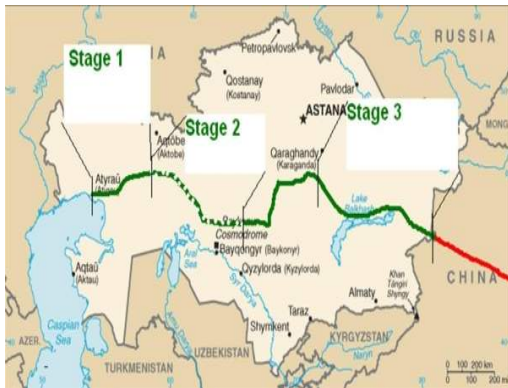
RUSSIA

Stage 1

Petropavlovsk

Qostanay (Kostanay)

Pavlodar

Stage 2

Aqtöbe (Aktobe)

ASTANA

Stage 3

MONG

Atyraū (Atyrau)

Qaraghandy (Karaganda)

Lake Balkhash

Cosmodrome

Bayqongyr (Baykonyr)

Aral Sea

Aqtaū (Aktau)

Qyzylorda (Kyzylorda)

Syr Darya

Almaty

Khan Tängiri Shyngy

CHINA

Caspian Sea

Taraz

Shymkent

KYRGYZSTAN

Naryn

AZER.

TURKMENISTAN

UZBEKISTAN

0 100 200 km
0 100 200 mi